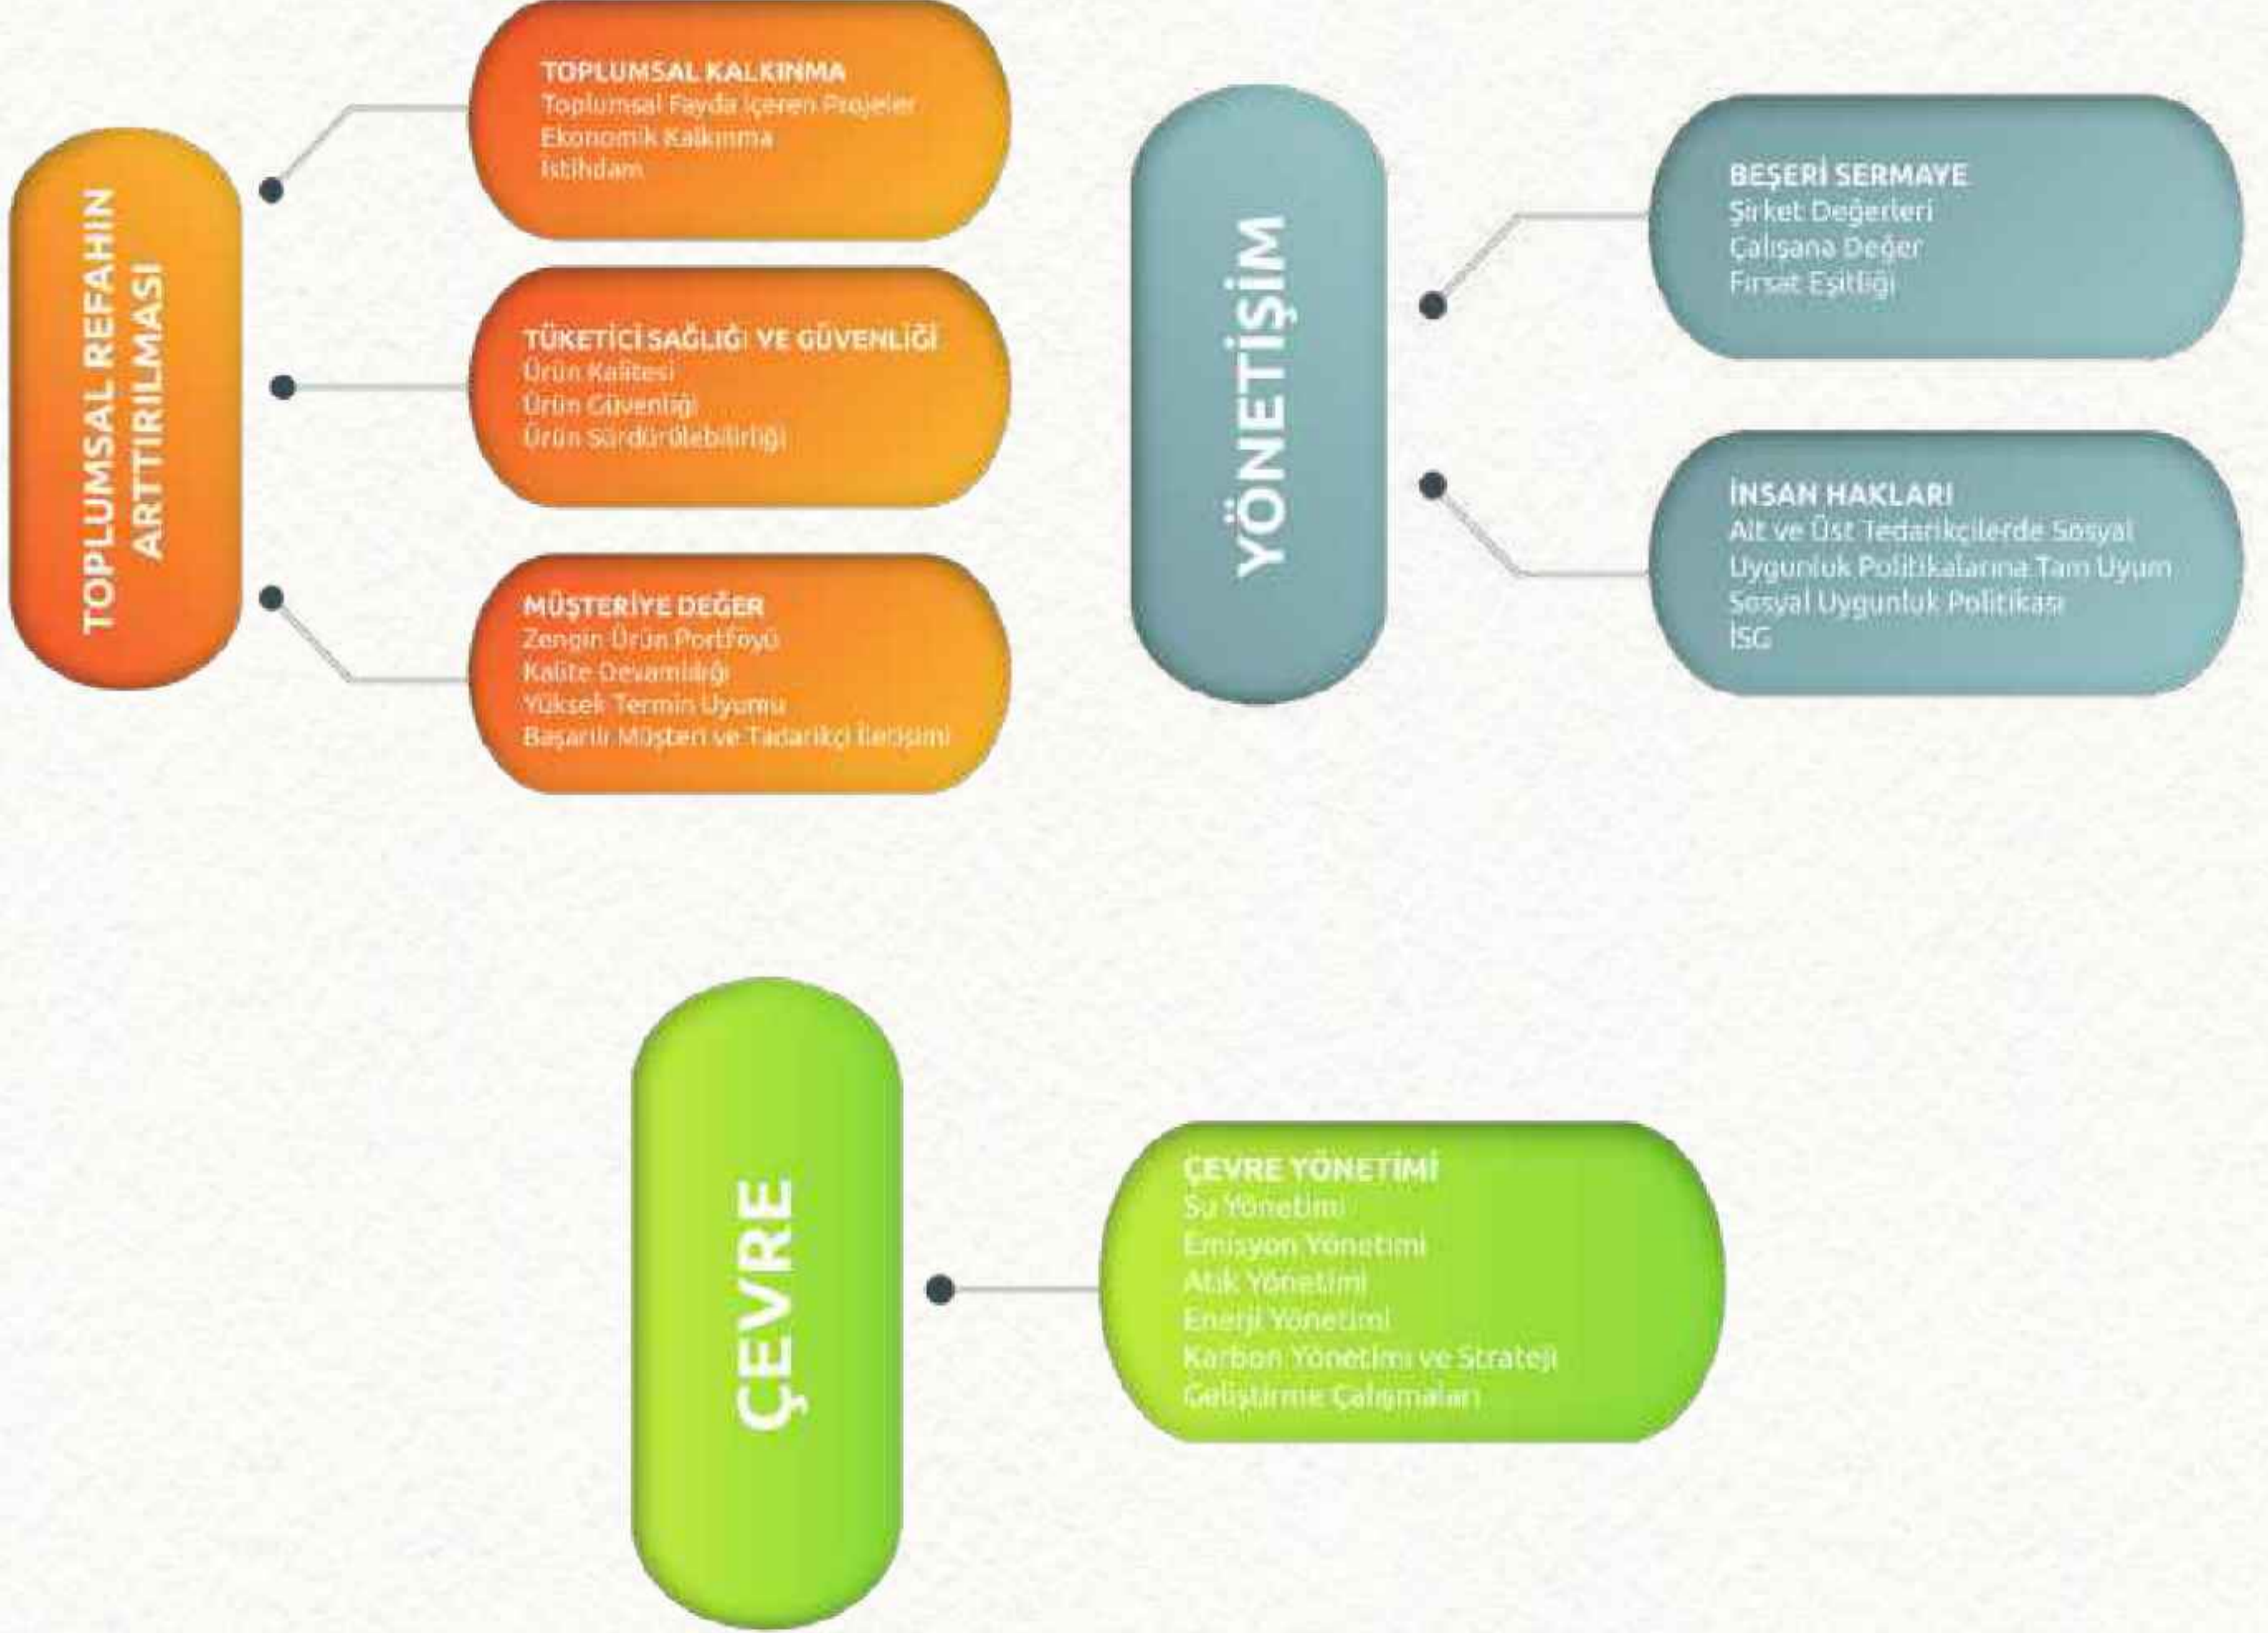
TOPLUMSAL REFAHIN ARTTIRILMASI

TOPLUMSAL KALKINMA
Toplumsal Fayda İçeren Projeler
Ekonomik Kalkınma
İstihdam

TÜKETİCİ SAĞLIĞI VE GÜVENLİĞİ
Ürün Kalitesi
Ürün Güvenliği
Ürün Sürdürülebilirliği

MÜŞTERİYE DEĞER
Zengin Ürün Portföyü
Kalite Devamlılığı
Yüksek Termin Uyumu
Başarılı Müşteri ve Tadarikçi İletişimi

YÖNETİŞİM

BEŞERİ SERMAYE
Şirket Değerleri
Çalışana Değer
Fırsat Eşitliği

İNSAN HAKLARI
Alt ve Üst Tedarikçilerde Sosyal Uygunluk Politikalarına Tam Uyum
Sosyal Uygunluk Politikası
İSG

ÇEVRE

ÇEVRE YÖNETİMİ
Su Yönetimi
Emisyon Yönetimi
Atık Yönetimi
Enerji Yönetimi
Karbon Yönetimi ve Strateji Geliştirme Çalışmaları